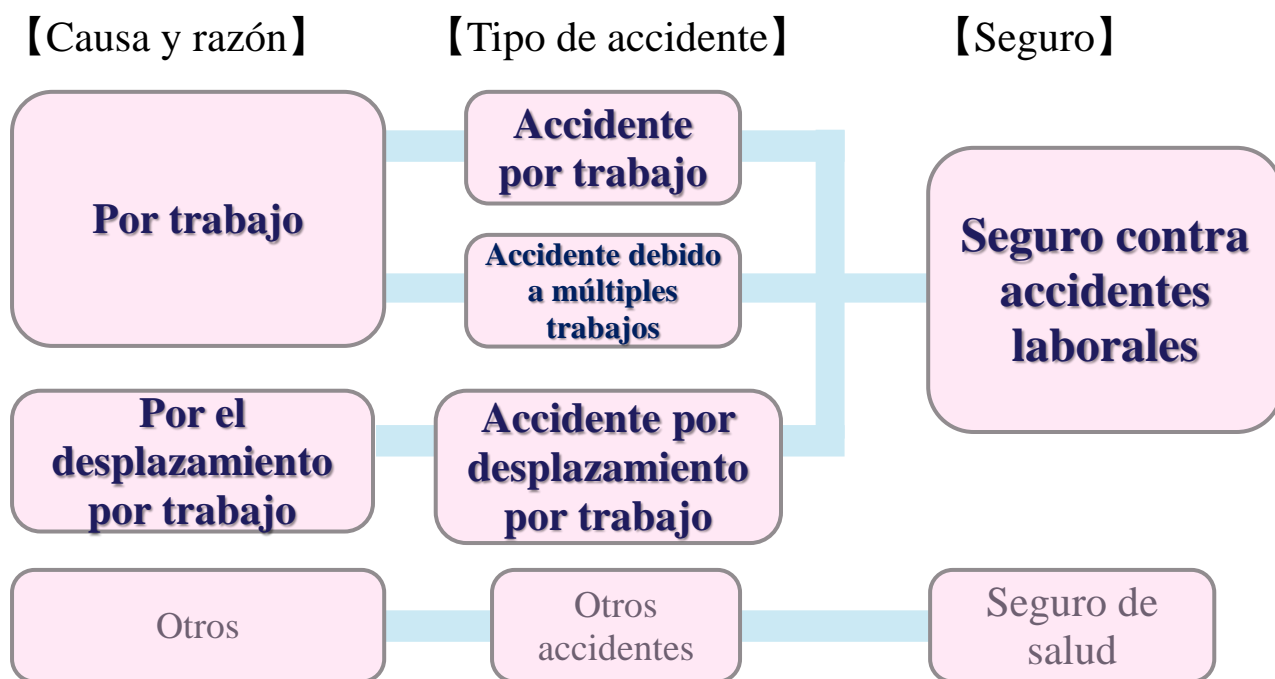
【Causa y razón】 【Tipo de accidente】 【Seguro】

Por trabajo

Accidente por trabajo

Accidente debido a múltiples trabajos

Seguro contra accidentes laborales

Por el desplazamiento por trabajo

Accidente por desplazamiento por trabajo

Otros

Otros accidentes

Seguro de salud